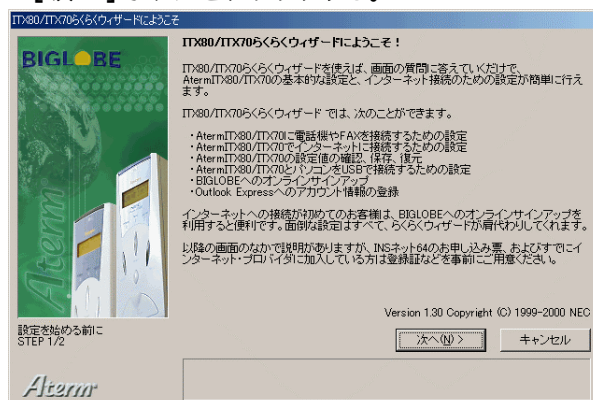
ITX80/ITX70らくらくウィザードにようこそ

BIGLOBE

Aterm

ITX80/ITX70らくらくウィザードにようこそ！

ITX80/ITX70らくらくウィザードを使えば、画面の質問に答えていくだけで、AtermITX80/ITX70の基本的な設定と、インターネット接続のための設定が簡単に行えます。

ITX80/ITX70らくらくウィザード では、次のことができます。

・AtermITX80/ITX70に電話機やFAXを接続するための設定
・AtermITX80/ITX70でインターネットに接続するための設定
・AtermITX80/ITX70の設定値の確認、保存、復元
・AtermITX80/ITX70とパソコンをUSBで接続するための設定
・BIGLOBEへのオンラインサインアップ
・Outlook Expressへのアカウント情報の登録

インターネットへの接続が初めてのお客様は、BIGLOBEへのオンラインサインアップを利用すると便利です。面倒な設定はすべて、らくらくウィザードが肩代わりしてくれます。

以降の画面のなかで説明がありますが、INSネット64のお申し込み票、およびすでにインターネット・プロバイダに加入している方は登録証などを事前にご用意ください。

Version 1.30 Copyright (C) 1999-2000 NEC

設定を始める前に
STEP 1/2

次へ(N) >

キャンセル

Aterm